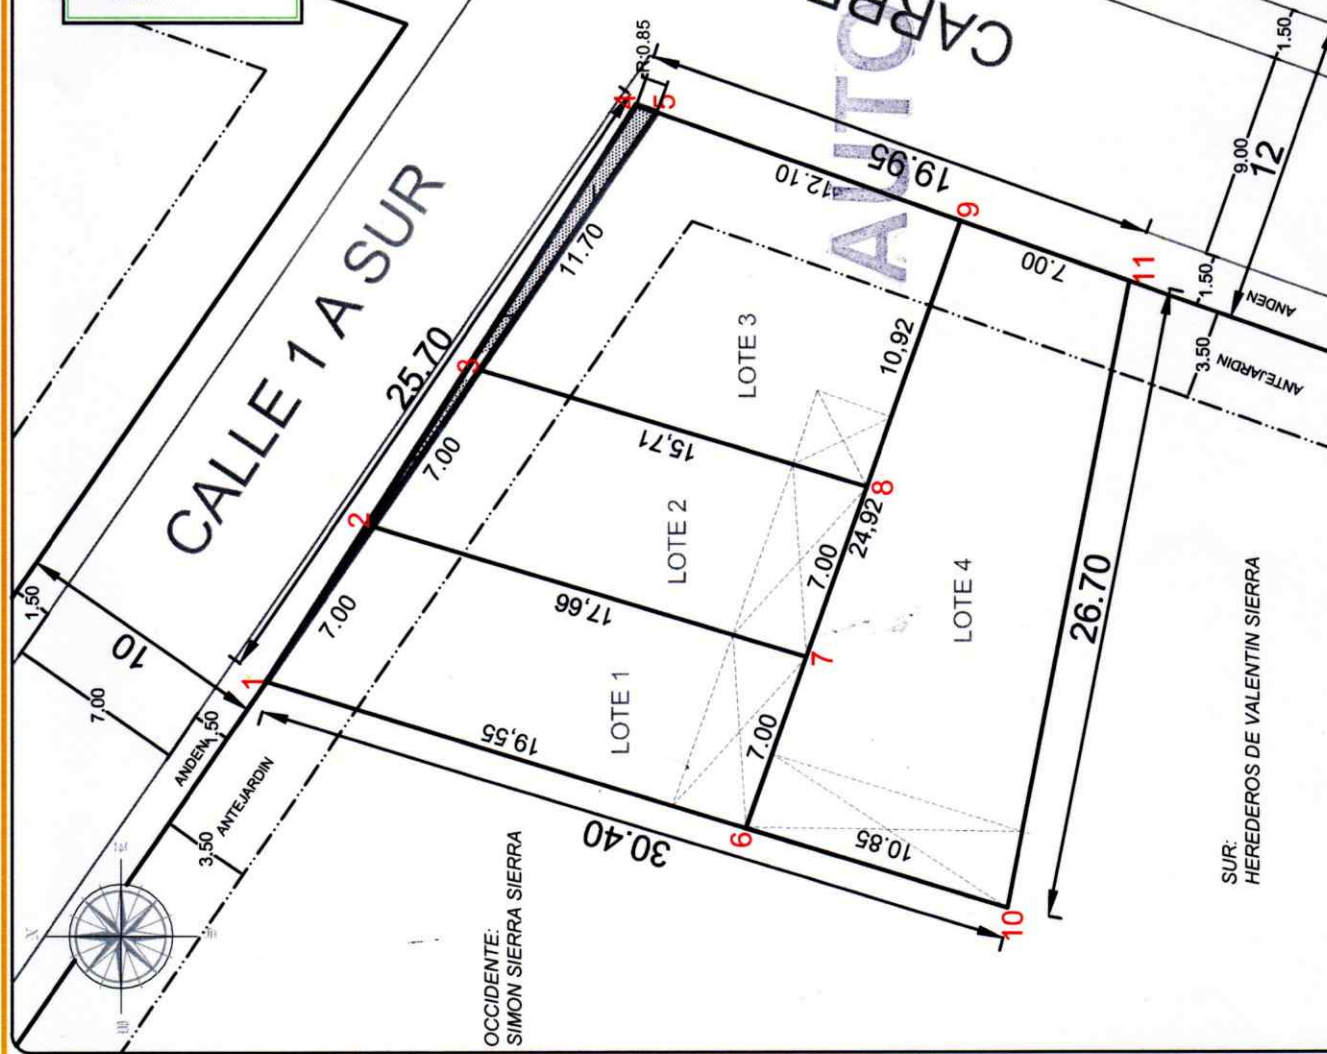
CARRE
AUTO
1.50
12
9.00
R:0.85
4
5
19.95
12.10
9
7.00
11
1.50
ANDEN
3.50
ANTEJARDIN
CALLE 1 A SUR
25.70
11.70
3
LOTE 3
10,92
15,71
7.00
2
LOTE 2
8
24,92
1.50
10
7.00
17,66
7.00
7
LOTE 4
26.70
1
7.00
LOTE 1
19,55
7.00
ANDEN
1.50
ANTEJARDIN
3.50
30.40
6
10,85
10
OCCIDENTE:
SIMON SIERRA SIERRA
SUR:
HEREDEROS DE VALENTIN SIERRA